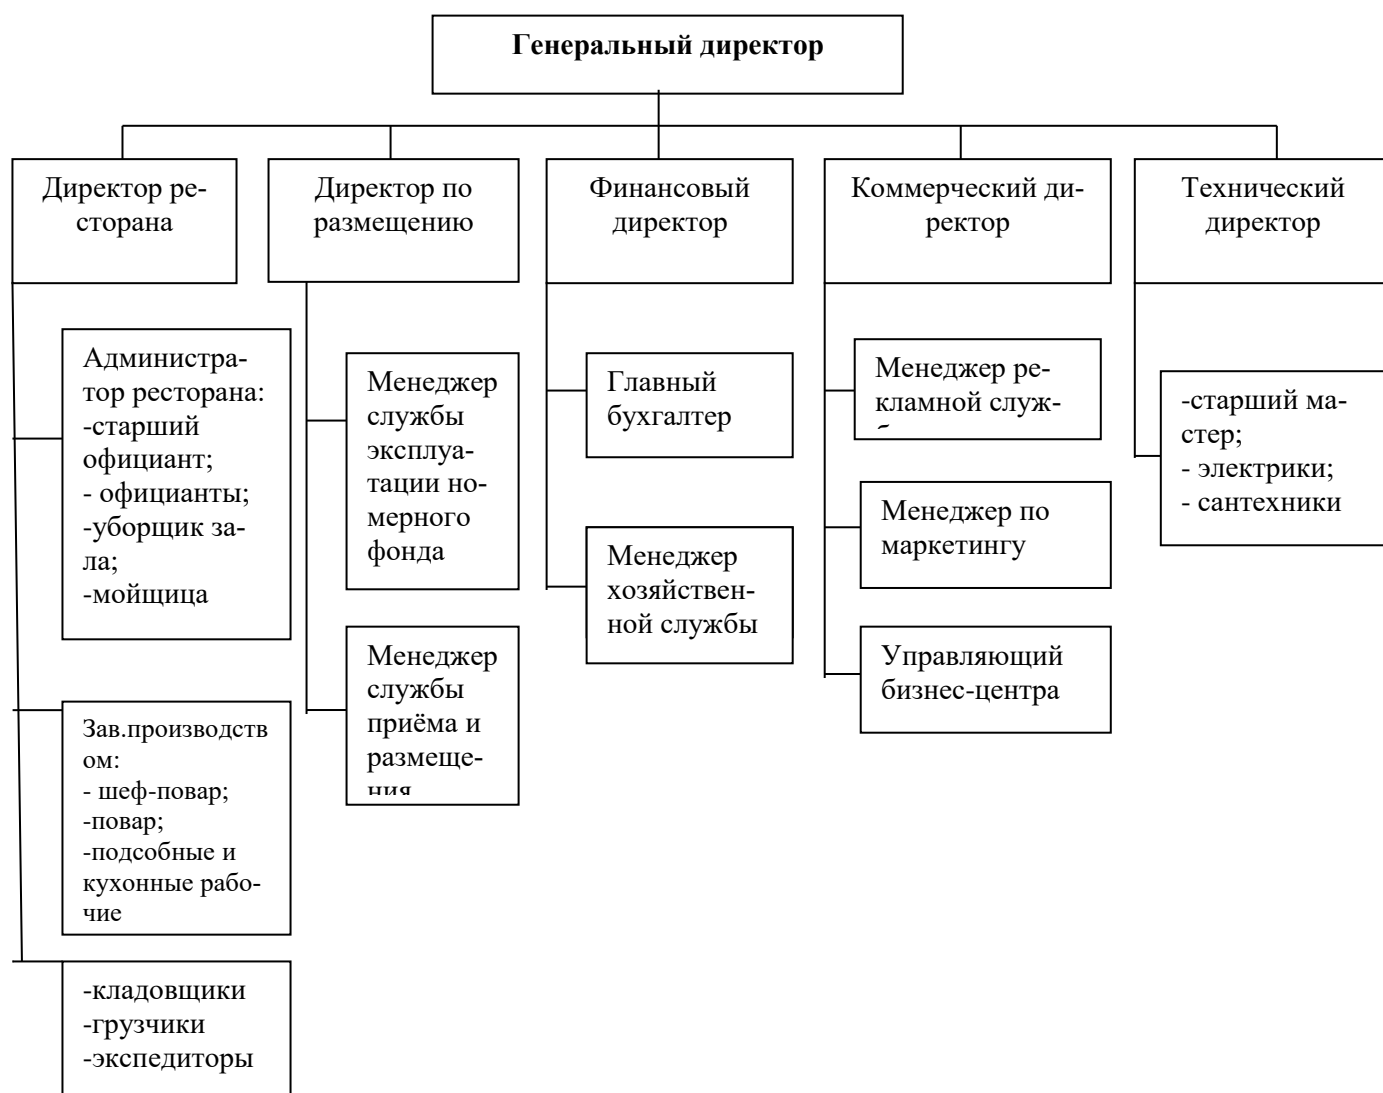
Генеральный директор

Директор ресторана

Администратор ресторана:
-старший официант;
- официанты;
-уборщик зала;
-мойщица

Зав.производством:
- шеф-повар;
-повар;
-подсобные и кухонные рабочие

-кладовщики
-грузчики
-экспедиторы

Директор по размещению

Менеджер службы эксплуатации номерного фонда

Менеджер службы приёма и размеще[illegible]

Финансовый директор

Главный бухгалтер

Менеджер хозяйственной службы

Коммерческий директор

Менеджер рекламной служ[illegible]

Менеджер по маркетингу

Управляющий бизнес-центра

Технический директор

-старший мастер;
- электрики;
- сантехники